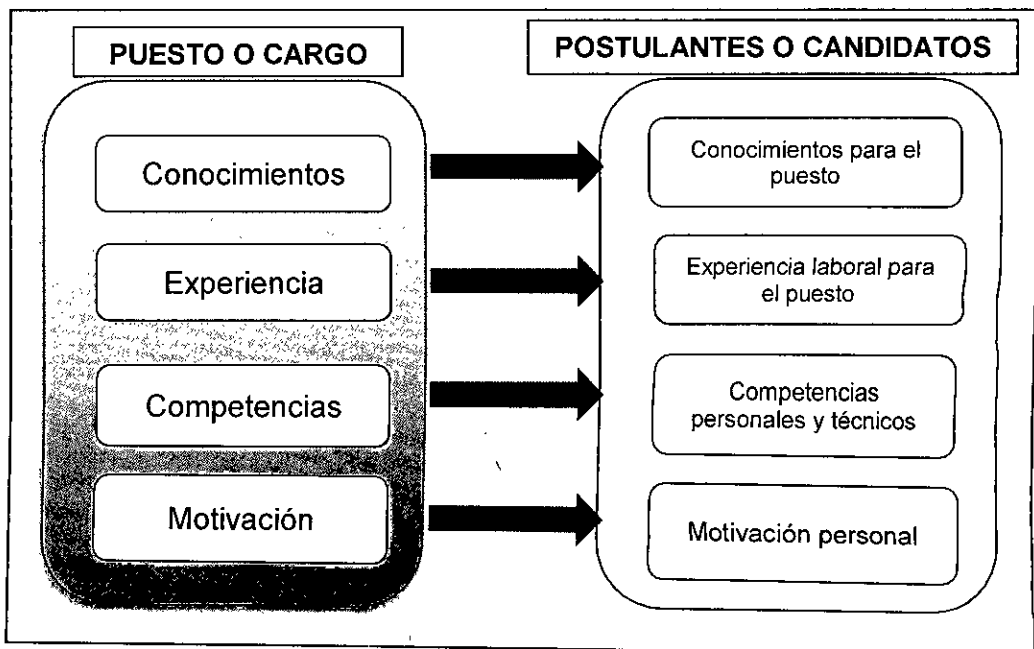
PUESTO O CARGO

Conocimientos

Experiencia

Competencias

Motivación

POSTULANTES O CANDIDATOS

Conocimientos para el puesto

Experiencia laboral para el puesto

Competencias personales y técnicos

Motivación personal